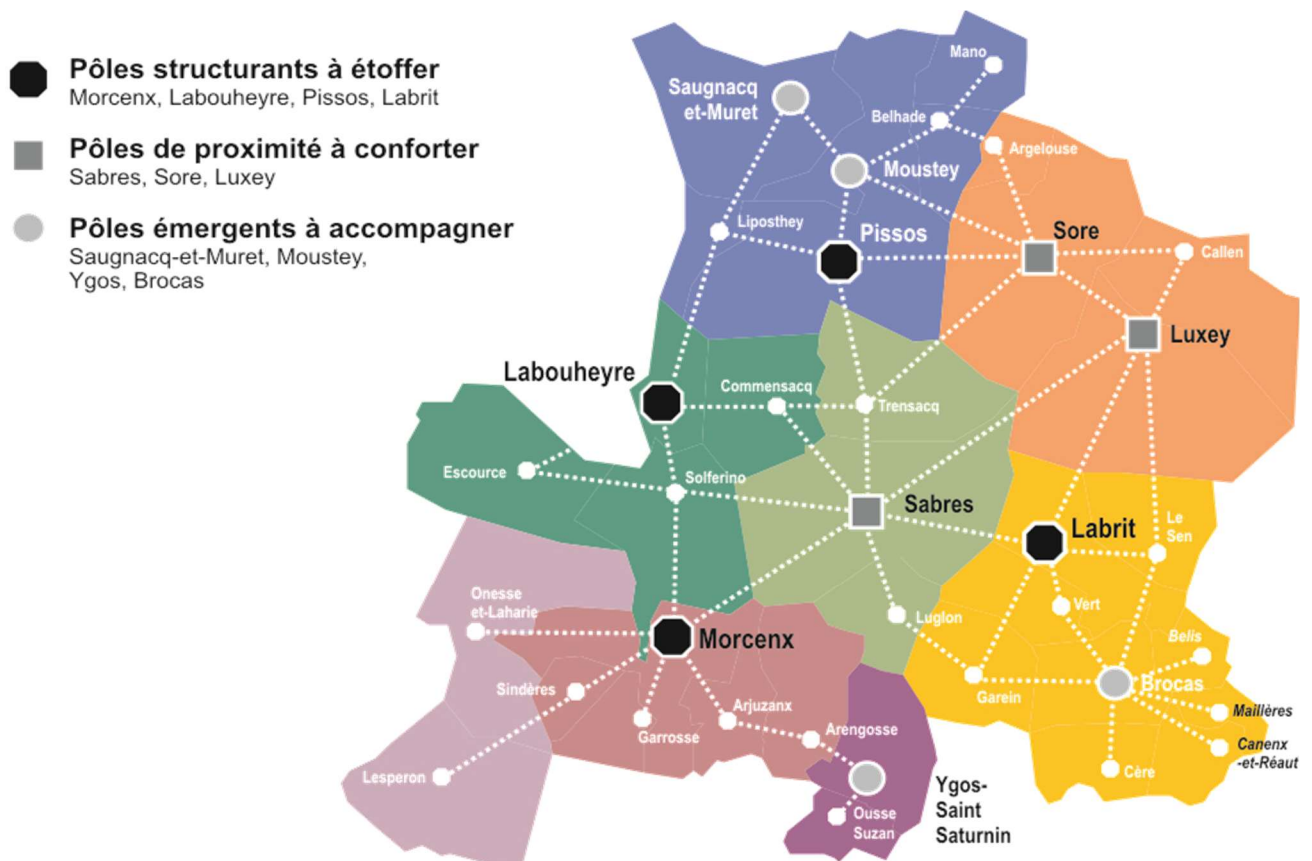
Pôles structurants à étoffer
Morcenx, Labouheyre, Pissos, Labrit

Pôles de proximité à conforter
Sabres, Sore, Luxey

Pôles émergents à accompagner
Saugnacq-et-Muret, Moustey, Ygos, Brocas

Mano
Saugnacq et-Muret
Belhade
Argelouse
Moustey
Liposthey
Pissos
Sore
Callen
Luxey
Labouheyre
Commensacq
Trensacq
Escource
Solferino
Sabres
Labrit
Le Sen
Onesse et-Laharie
Morcenx
Vert
Luglon
Belis
Sindères
Garein
Brocas
Arjuzanx
Maillères
Garrosse
Arengosse
Canenx -et-Réaut
Lesperon
Cère
Ygos-Saint Saturnin
Ousse Suzan